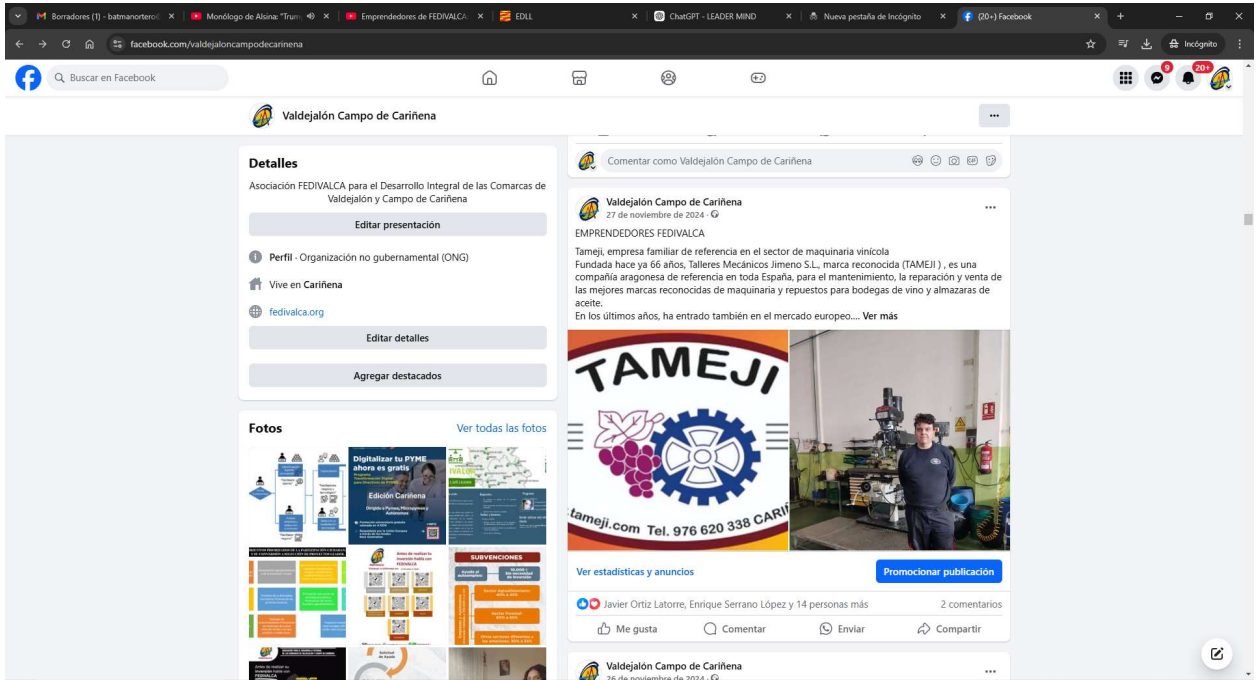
Borradores (1) - batmanorteroS × Monólogo de Alsina: "Trum × Emprendedores de FEDIVALCA × EDLL × ChatGPT - LEADER MIND × Nueva pestaña de Incógnito × (20+) Facebook ×

facebook.com/valdejaloncampodecarinena

Incógnito

Buscar en Facebook

9 20+

Valdejalón Campo de Cariñena

...

Detalles

Asociación FEDIVALCA para el Desarrollo Integral de las Comarcas de Valdejalón y Campo de Cariñena

Editar presentación

Perfil · Organización no gubernamental (ONG)

Vive en Cariñena

fedivalca.org

Editar detalles

Agregar destacados

Fotos

Ver todas las fotos

Digitalizar tu PYME ahora es gratis

Edición Cariñena

SUBVENCIONES

Comentar como Valdejalón Campo de Cariñena

Valdejalón Campo de Cariñena
27 de noviembre de 2024 ·

EMPRENDEDORES FEDIVALCA

Tameji, empresa familiar de referencia en el sector de maquinaria vinícola
Fundada hace ya 66 años, Talleres Mecánicos Jimeno S.L., marca reconocida (TAMEJI ) , es una compañía aragonesa de referencia en toda España, para el mantenimiento, la reparación y venta de las mejores marcas reconocidas de maquinaria y repuestos para bodegas de vino y almazaras de aceite.
En los últimos años, ha entrado también en el mercado europeo.... Ver más

TAMEJI

tameji.com Tel. 976 620 338 CARI

Ver estadísticas y anuncios

Promocionar publicación

Javier Ortiz Latorre, Enrique Serrano López y 14 personas más

2 comentarios

Me gusta

Comentar

Enviar

Compartir

Valdejalón Campo de Cariñena
26 de noviembre de 2024 ·